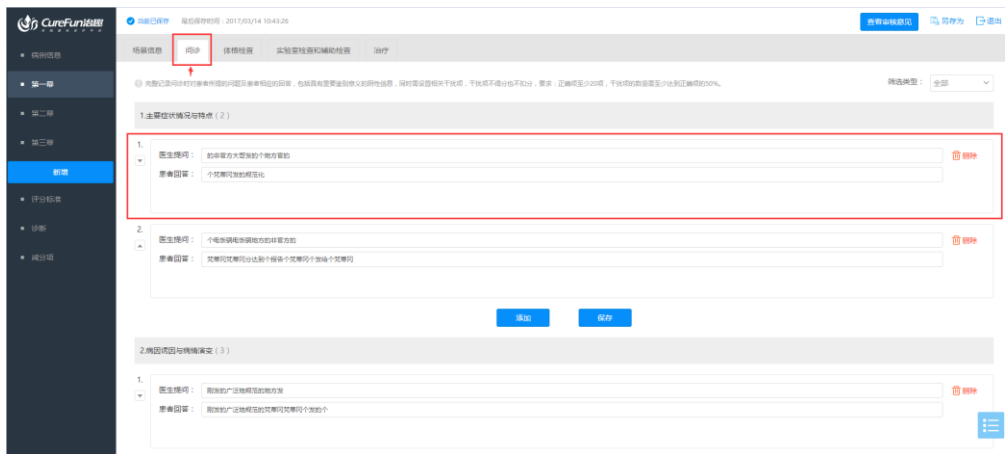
CureFun治趣

病例信息
第一幕
第二幕
第三幕
新增
评分标准
诊断
减分项

当前已保存 最后保存时间：2017/03/14 10:43:26

查看审核意见 另存为 退出

场景信息 问诊 体格检查 实验室检查和辅助检查 治疗

完整记录问诊时对患者作出的问题及患者相应的回答，包括具有重要鉴别意义的阴性信息，同时需设置相关干扰项，干扰项不得分也不扣分，要求：正确项至少20项，干扰项的数量需至少达到正确项的50%。

筛选类型： 全部

1.主要症状情况与特点（2）

1.
医生提问： 的非官方大型发的个他方官的
患者回答： 个梵蒂冈发的规范化
删除

2.
医生提问： 个电饭锅电饭锅地方的非官方的
患者回答： 梵蒂冈梵蒂冈分达到个报告个梵蒂冈个放啥个梵蒂冈
删除

添加 保存

2.病因诱因与病情演变（3）

1.
医生提问： 刚发的广泛地规范的他方发
患者回答： 刚发的广泛地规范的梵蒂冈梵蒂冈个发的个
删除